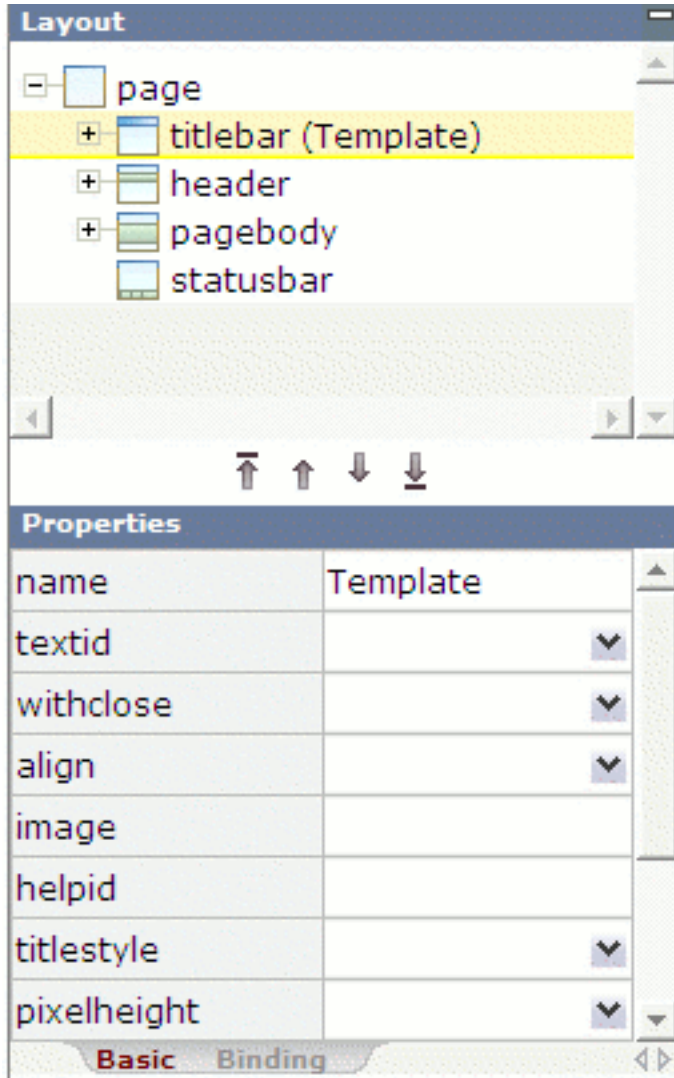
Layout

page
titlebar (Template)
header
pagebody
statusbar

Properties

| name | Template |
|---|---|
| textid | |
| withclose | |
| align | |
| image | |
| helpid | |
| titlestyle | |
| pixelheight | |

Basic Binding